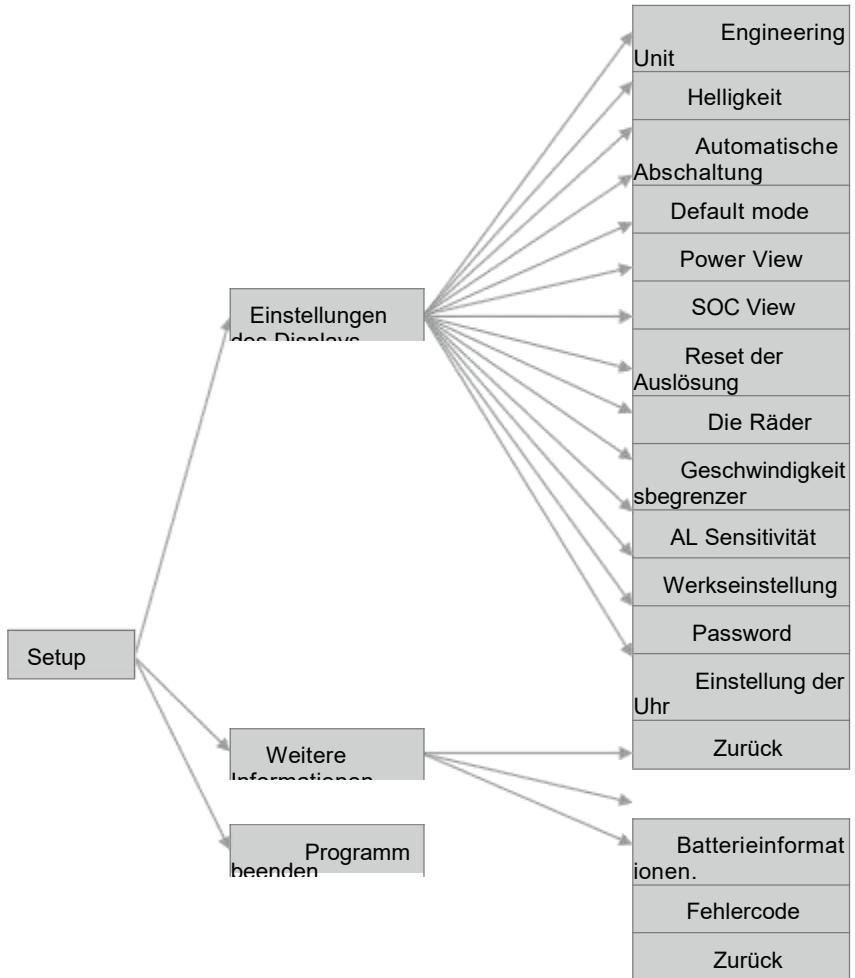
Setup

Einstellungen des Displays

Weitere Informationen

Programm beenden

Engineering Unit

Helligkeit

Automatische Abschaltung

Default mode

Power View

SOC View

Reset der Auslösung

Die Räder

Geschwindigkeitsbegrenzer

AL Sensitivität

Werkseinstellung

Password

Einstellung der Uhr

Zurück

Batterieinformationen.

Fehlercode

Zurück